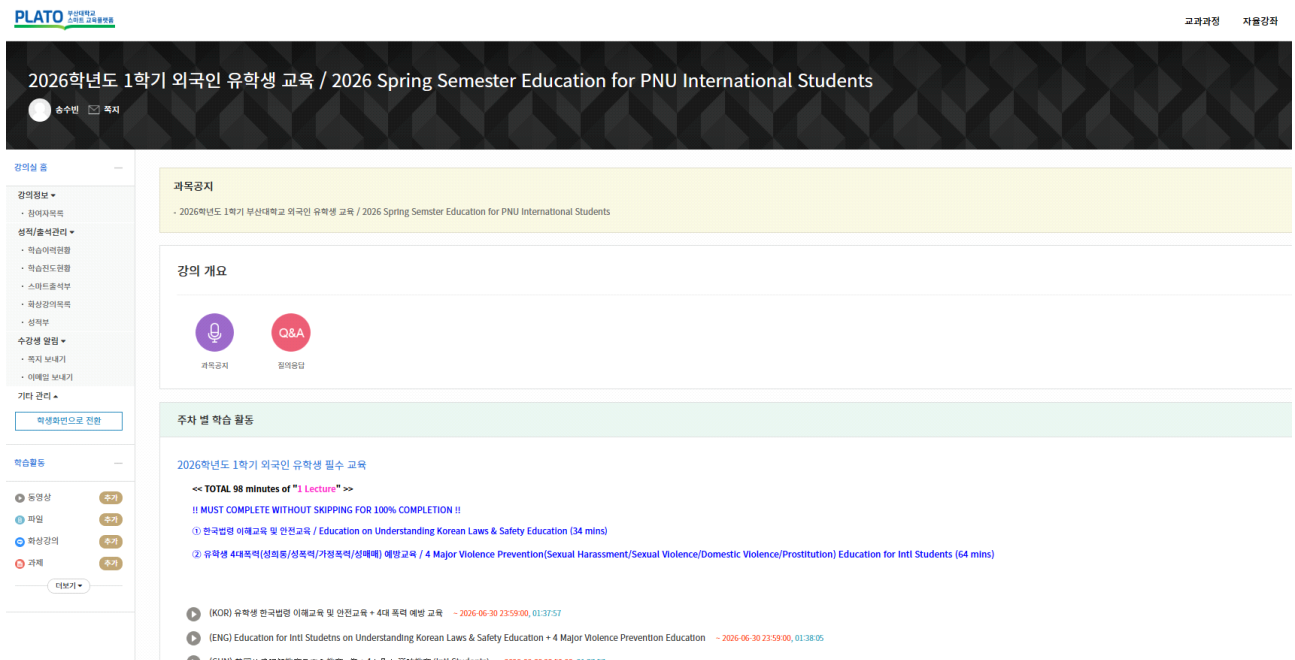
PLATO 부산대학교 스마트 교육플랫폼

교과과정 자율강좌

2026학년도 1학기 외국인 유학생 교육 / 2026 Spring Semester Education for PNU International Students

송수빈 쪽지

강의실 홈

강의정보
· 참여자목록
성적/출석관리
· 학습이력현황
· 학습진도현황
· 스마트출석부
· 화상강의목록
· 성적부
수강생 알림
· 쪽지 보내기
· 이메일 보내기
기타 관리

학생화면으로 전환

학습활동

동영상 추가
파일 추가
화상강의 추가
과제 추가

더보기

과목공지

- 2026학년도 1학기 부산대학교 외국인 유학생 교육 / 2026 Spring Semster Education for PNU International Students

강의 개요

과목공지

Q&A
질의응답

주차 별 학습 활동

2026학년도 1학기 외국인 유학생 필수 교육

<< TOTAL 98 minutes of "1 Lecture" >>

!! MUST COMPLETE WITHOUT SKIPPING FOR 100% COMPLETION !!

① 한국법령 이해교육 및 안전교육 / Education on Understanding Korean Laws & Safety Education (34 mins)

② 유학생 4대폭력(성희롱/성폭력/가정폭력/성매매) 예방교육 / 4 Major Violence Prevention(Sexual Harassment/Sexual Violence/Domestic Violence/Prostitution) Education for Intl Students (64 mins)

(KOR) 유학생 한국법령 이해교육 및 안전교육 + 4대 폭력 예방 교육 ~ 2026-06-30 23:59:00, 01:37:57

(ENG) Education for Intl Studetns on Understanding Korean Laws & Safety Education + 4 Major Violence Prevention Education ~ 2026-06-30 23:59:00, 01:38:05

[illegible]